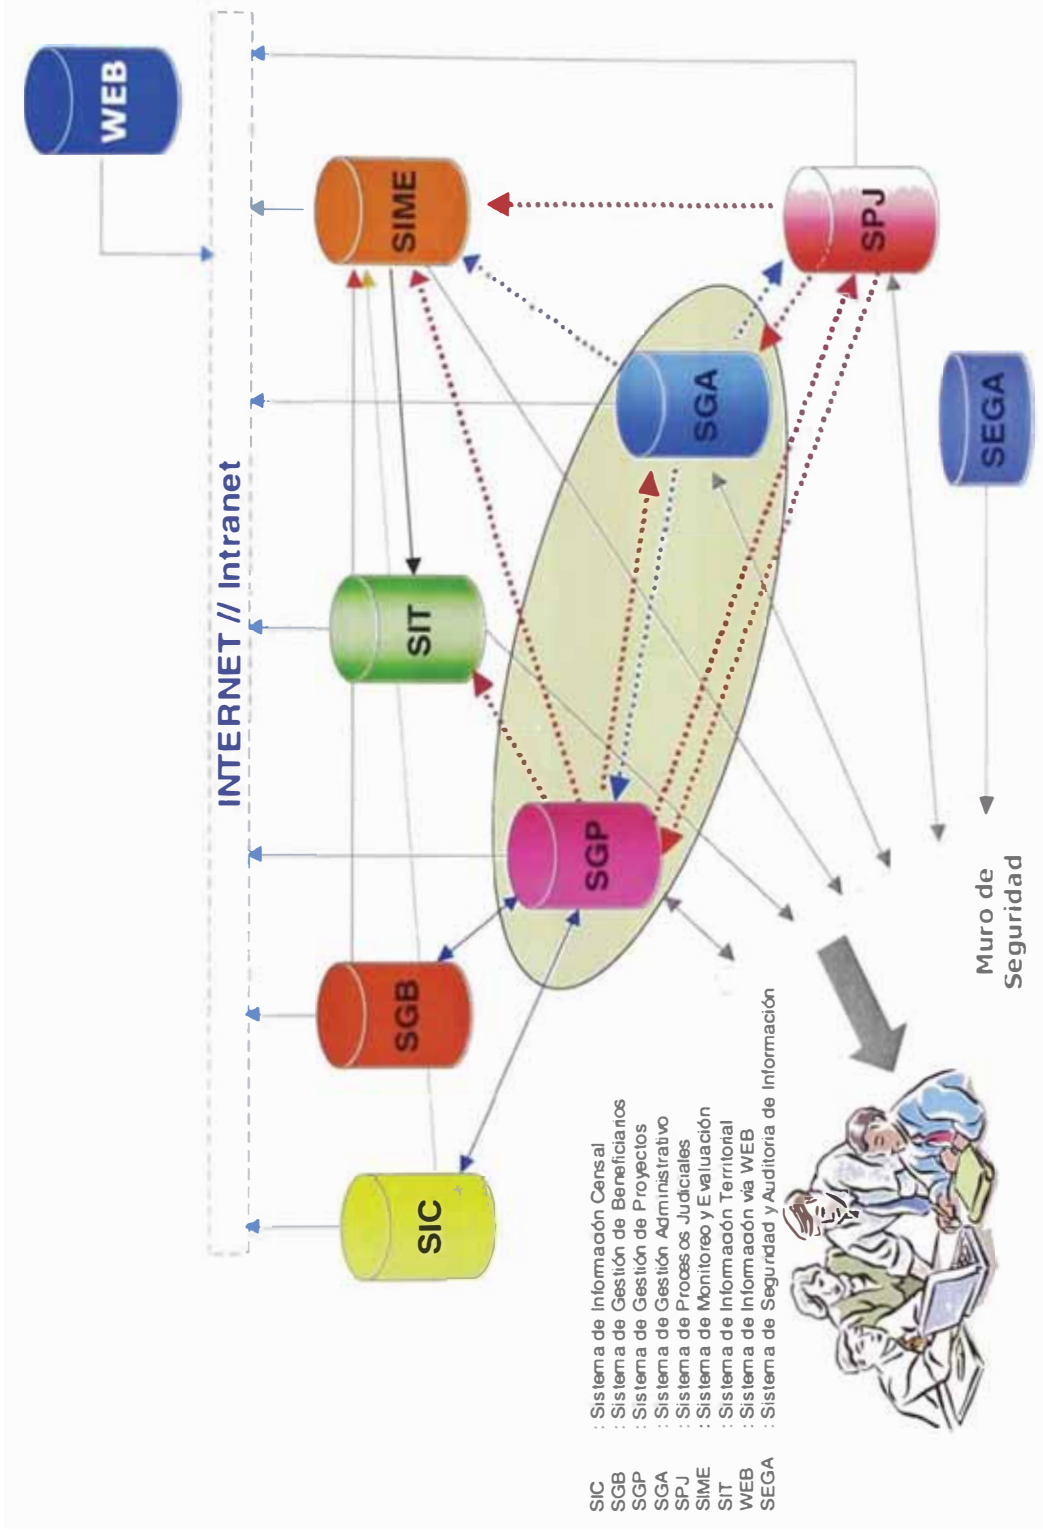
WEB

INTERNET // Intranet

SIME

SIT

SGA

SPJ

SEGA

SIC

SGB

SGP

Muro de Seguridad

SIC : Sistema de Información Censal
SGB : Sistema de Gestión de Beneficiarios
SGP : Sistema de Gestión de Proyectos
SGA : Sistema de Gestión Administrativo
SPJ : Sistema de Procesos Judiciales
SIME : Sistema de Monitoreo y Evaluación
SIT : Sistema de Información Territorial
WEB : Sistema de Información vía WEB
SEGA : Sistema de Seguridad y Auditoria de Información